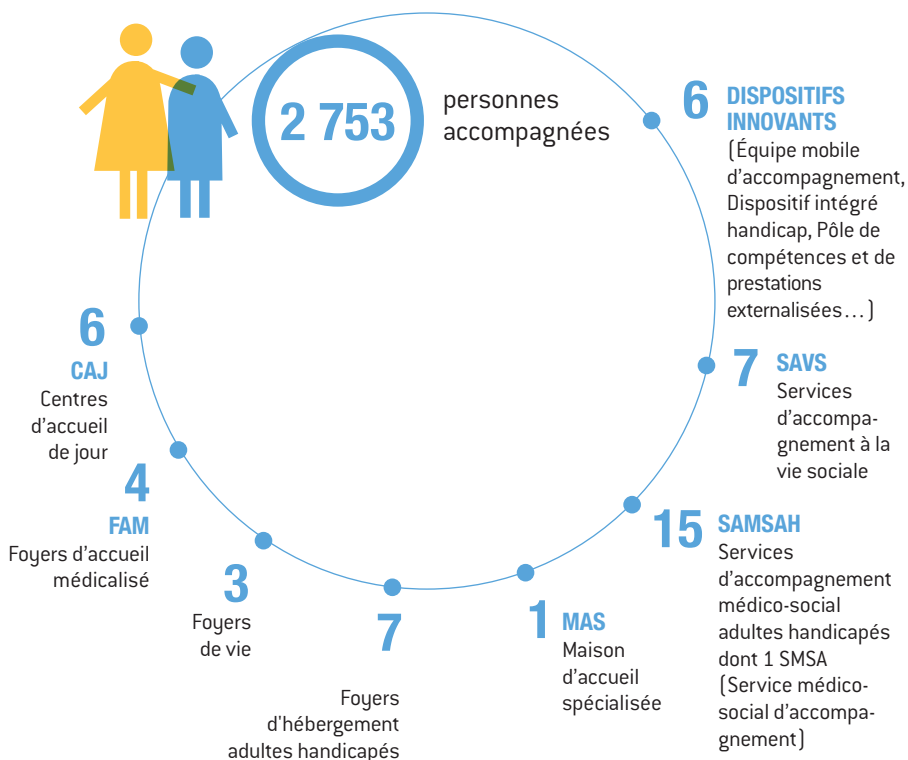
2 753 personnes accompagnées

6 DISPOSITIFS INNOVANTS
(Équipe mobile d'accompagnement, Dispositif intégré handicap, Pôle de compétences et de prestations externalisées…)

7 SAVS
Services d'accompagnement à la vie sociale

15 SAMSAH
Services d'accompagnement médico-social adultes handicapés dont 1 SMSA (Service médico-social d'accompagnement)

1 MAS
Maison d'accueil spécialisée

7
Foyers d'hébergement adultes handicapés

3
Foyers de vie

4
FAM
Foyers d'accueil médicalisé

6
CAJ
Centres d'accueil de jour